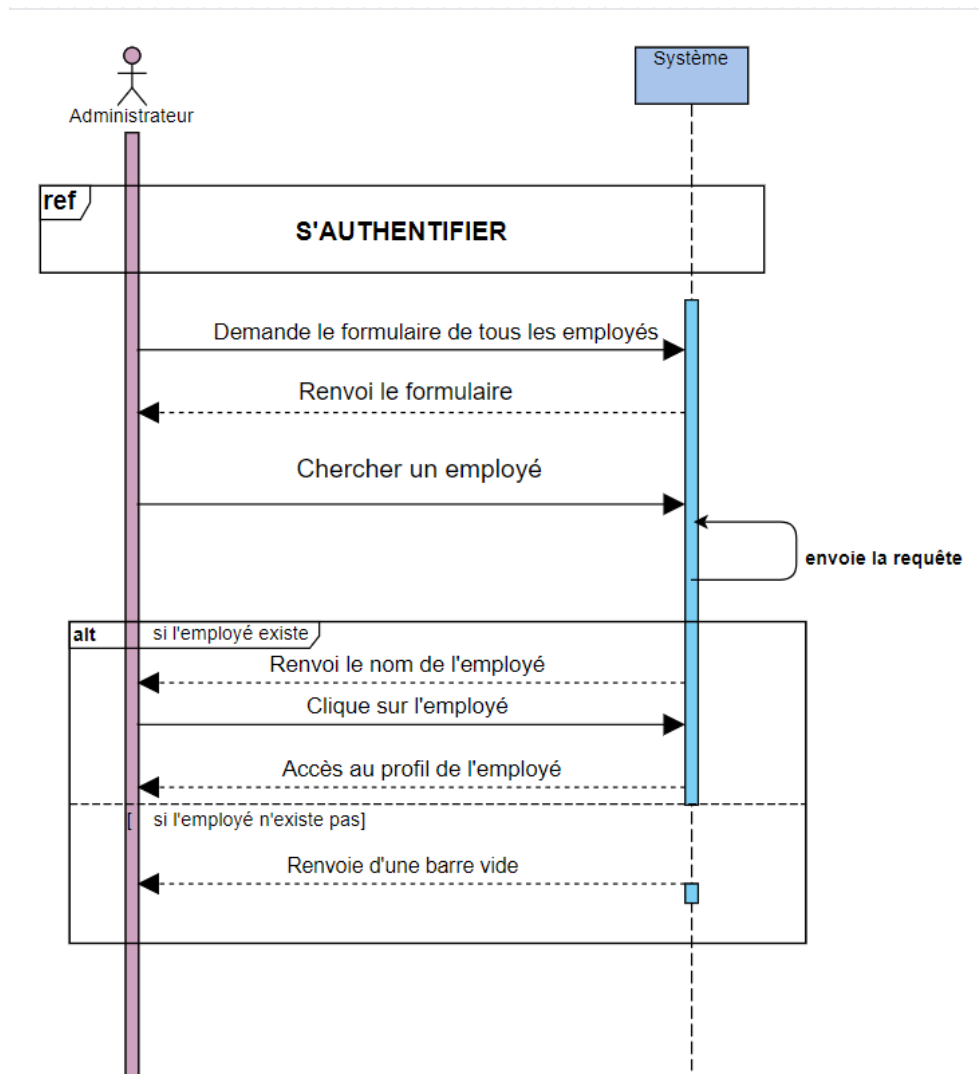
Administrateur

Système

ref

S'AUTHENTIFIER

Demande le formulaire de tous les employés

Renvoi le formulaire

Chercher un employé

envoie la requête

alt

si l'employé existe

Renvoi le nom de l'employé

Clique sur l'employé

Accès au profil de l'employé

[ si l'employé n'existe pas]

Renvoie d'une barre vide